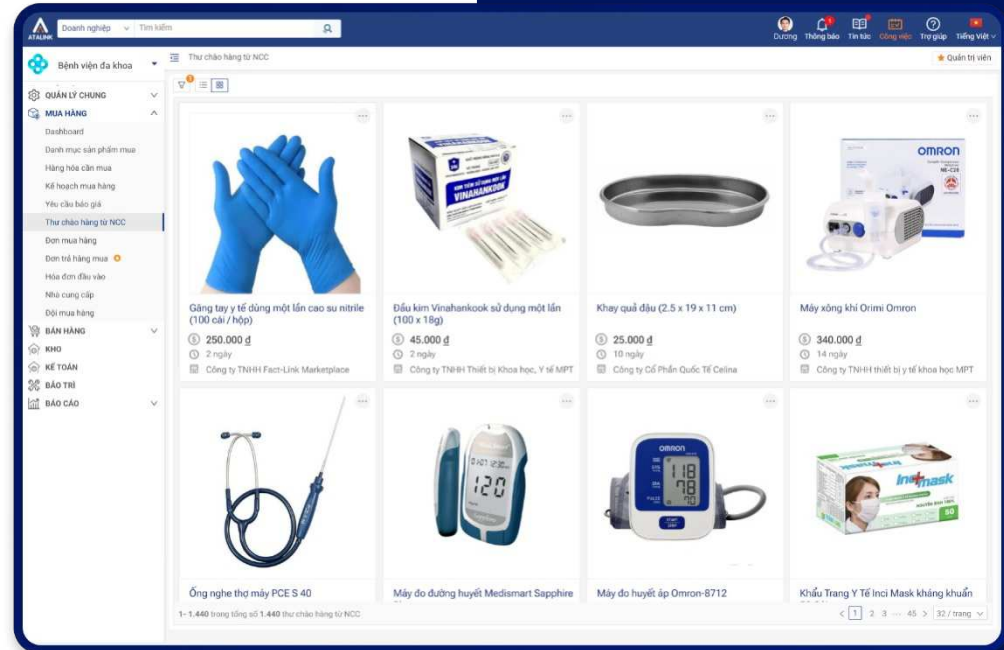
ATALINK Doanh nghiệp Tìm kiếm

Dương Thông báo Tin tức Công việc Trợ giúp Tiếng Việt

Bệnh viện đa khoa

QUẢN LÝ CHUNG
MUA HÀNG
Dashboard
Danh mục sản phẩm mua
Hàng hóa cần mua
Kế hoạch mua hàng
Yêu cầu báo giá
Thư chào hàng từ NCC
Đơn mua hàng
Đơn trả hàng mua
Hóa đơn đầu vào
Nhà cung cấp
Đội mua hàng
BÁN HÀNG
KHO
KẾ TOÁN
BẢO TRÌ
BÁO CÁO

Thư chào hàng từ NCC

Quản trị viên

Găng tay y tế dùng một lần cao su nitrile (100 cái / hộp)
250.000 đ
2 ngày
Công ty TNHH Fact-Link Marketplace

Đầu kim Vinahankook sử dụng một lần (100 x 18g)
45.000 đ
2 ngày
Công ty TNHH Thiết bị Khoa học, Y tế MPT

Khay quả đậu (2.5 x 19 x 11 cm)
25.000 đ
10 ngày
Công ty Cổ Phần Quốc Tế Celina

Máy xông khí Orimi Omron
340.000 đ
14 ngày
Công ty TNHH thiết bị y tế khoa học MPT

Ống nghe thợ máy PCE S 40

Máy đo đường huyết Medismart Sapphire

Máy đo huyết áp Omron-8712

Khẩu Trang Y Tế Inci Mask kháng khuẩn

1- 1.440 trong tổng số 1.440 thư chào hàng từ NCC

1 2 3 ... 45 > 32 / trang